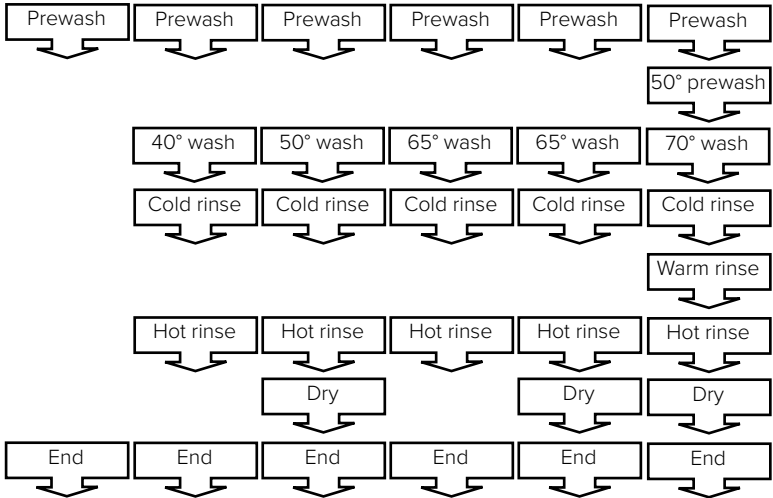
| Prewash | Prewash | Prewash | Prewash | Prewash | Prewash |
|---|---|---|---|---|---|
| | | | | | 50° prewash |
| | 40° wash | 50° wash | 65° wash | 65° wash | 70° wash |
| | Cold rinse | Cold rinse | Cold rinse | Cold rinse | Cold rinse |
| | | | | | Warm rinse |
| | Hot rinse | Hot rinse | Hot rinse | Hot rinse | Hot rinse |
| | | Dry | | Dry | Dry |
| End | End | End | End | End | End |